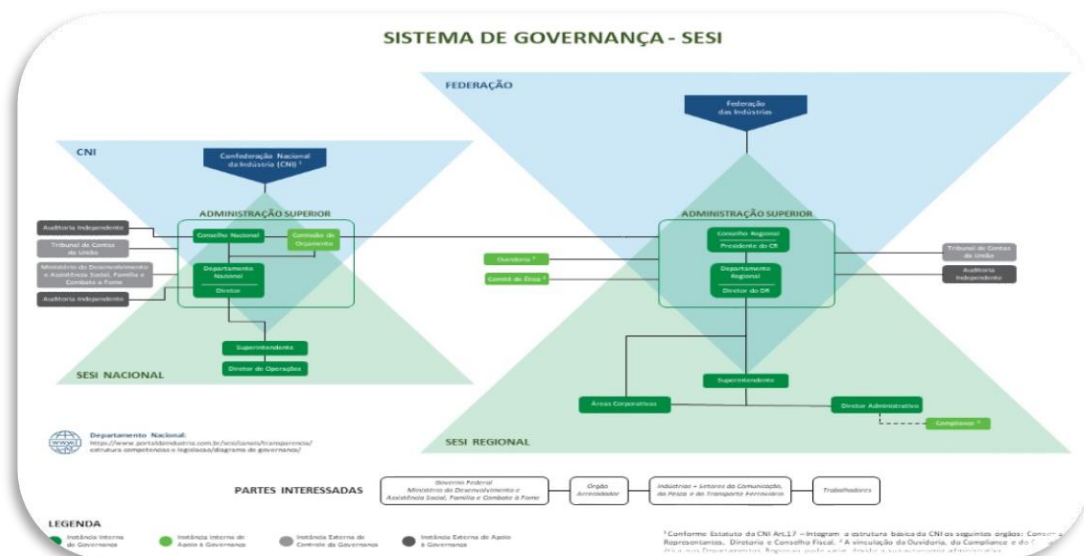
SISTEMA DE GOVERNANÇA - SESI

FEDERAÇÃO

Federação das Indústrias

CNI

Confederação Nacional da Indústria (CNI) ¹

ADMINISTRAÇÃO SUPERIOR

Auditoria Independente

Tribunal de Contas da União

Conselho Nacional

Comissão de Orçamento

Ministério do Desenvolvimento e Assistência Social, Família e Combate à Fome

Departamento Nacional

Diretor

Auditoria Independente

Superintendente

Diretor de Operações

SESI NACIONAL

ADMINISTRAÇÃO SUPERIOR

Conselho Regional

Presidente do CR

Ouvidoria ²

Comitê de Ética ²

Departamento Regional

Diretor do DR

Tribunal de Contas da União

Auditoria Independente

Superintendente

Áreas Corporativas

Diretor Administrativo

Compliance ²

SESI REGIONAL

Departamento Nacional:
https://www.portaldaindustria.com.br/sesi/canais/transparencia/estrutura-competencias-e-legislacao/diagrama-de-governanca/

PARTES INTERESSADAS

Governo Federal
Ministério do Desenvolvimento e Assistência Social, Família e Combate à Fome

Órgão Arrecadador

Indústrias + Setores de Comunicação, da Pesca e do Transporte Ferroviário

Trabalhadores

LEGENDA

Instância Interna de Governança

Instância Interna de Apoio à Governança

Instância Externa de Controle da Governança

Instância Externa de Apoio à Governança

¹ Conforme Estatuto da CNI Art.17 – Integram a estrutura básica da CNI os seguintes órgãos: Conselho de Representantes, Diretoria e Conselho Fiscal. ² A vinculação da Ouvidoria, do Compliance e do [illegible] nos Departamentos Regionais pode variar, dada a sua autonomia administrativa.